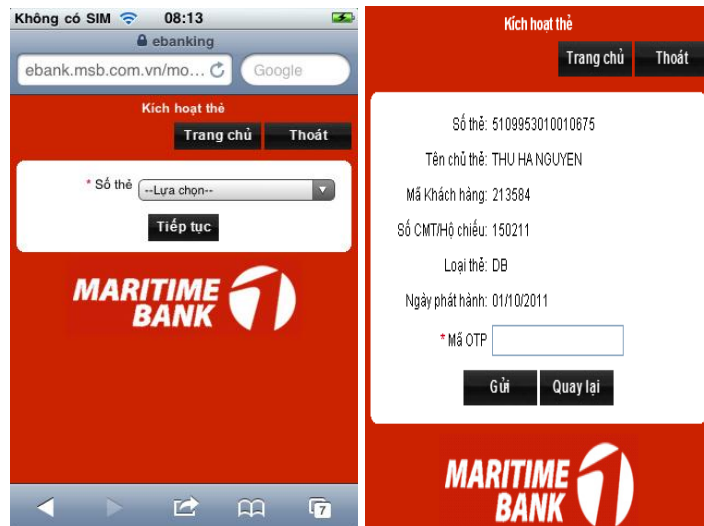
Không có SIM 08:13
ebanking
ebank.msb.com.vn/mo...
Google

Kích hoạt thẻ
Trang chủ
Thoát

* Số thẻ --Lựa chọn--
Tiếp tục

MARITIME BANK

7

Kích hoạt thẻ
Trang chủ
Thoát

Số thẻ: 5109953010010675
Tên chủ thẻ: THU HA NGUYEN
Mã Khách hàng: 213584
Số CMT/Hộ chiếu: 150211
Loại thẻ: DB
Ngày phát hành: 01/10/2011
* Mã OTP

Gửi
Quay lại

MARITIME BANK